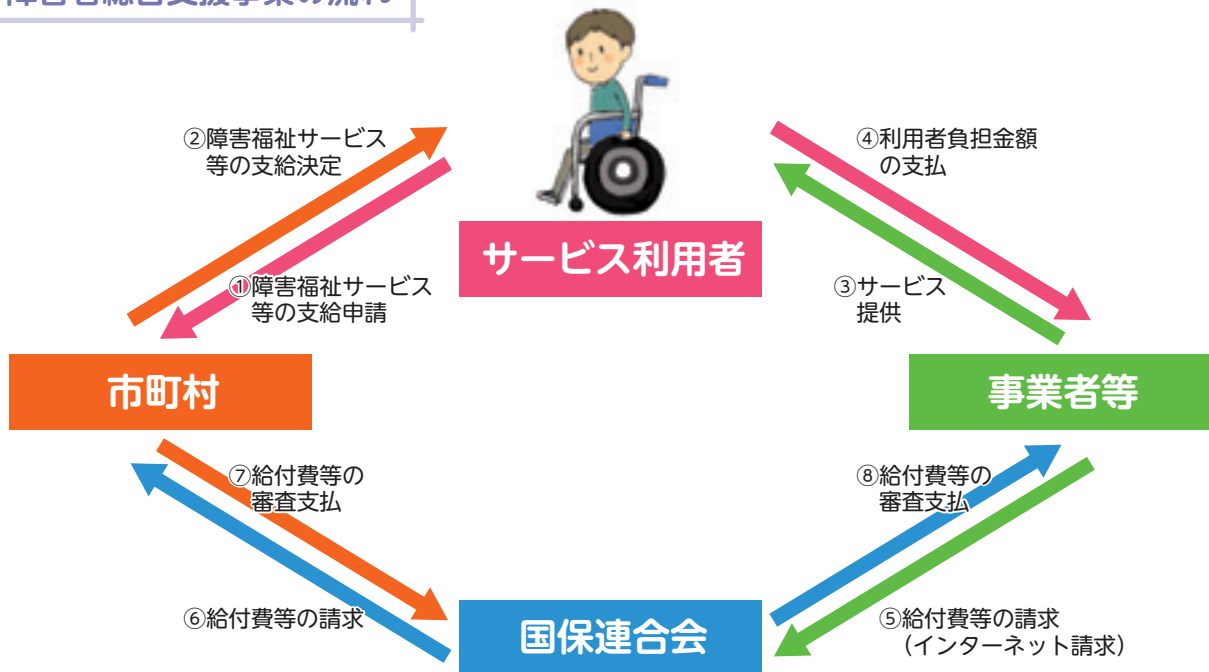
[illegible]

②障害福祉サービス等の支給決定

①障害福祉サービス等の支給申請

サービス利用者

④利用者負担金額の支払

③サービス提供

市町村

事業者等

⑦給付費等の審査支払

⑧給付費等の審査支払

⑥給付費等の請求

国保連合会

⑤給付費等の請求（インターネット請求）